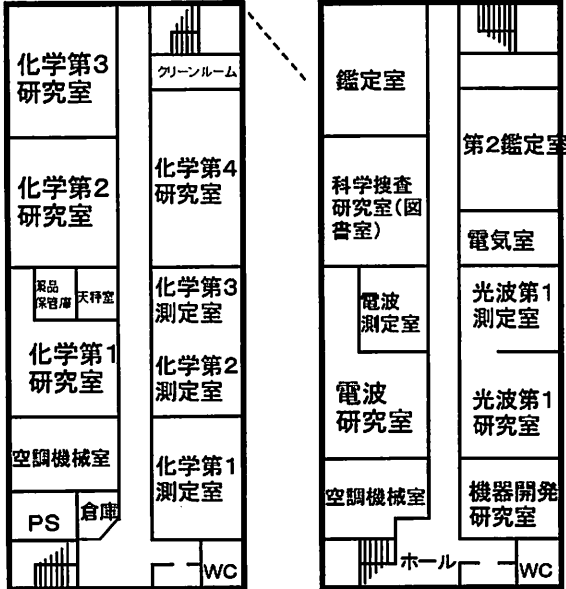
化学第3研究室

クリーンルーム

化学第2研究室

化学第4研究室

薬品保管庫

天秤室

化学第3測定室

化学第1研究室

化学第2測定室

空調機械室

化学第1測定室

PS

倉庫

WC

鑑定室

第2鑑定室

科学捜査研究室(図書室)

電気室

電波測定室

光波第1測定室

電波研究室

光波第1研究室

空調機械室

機器開発研究室

ホール

WC